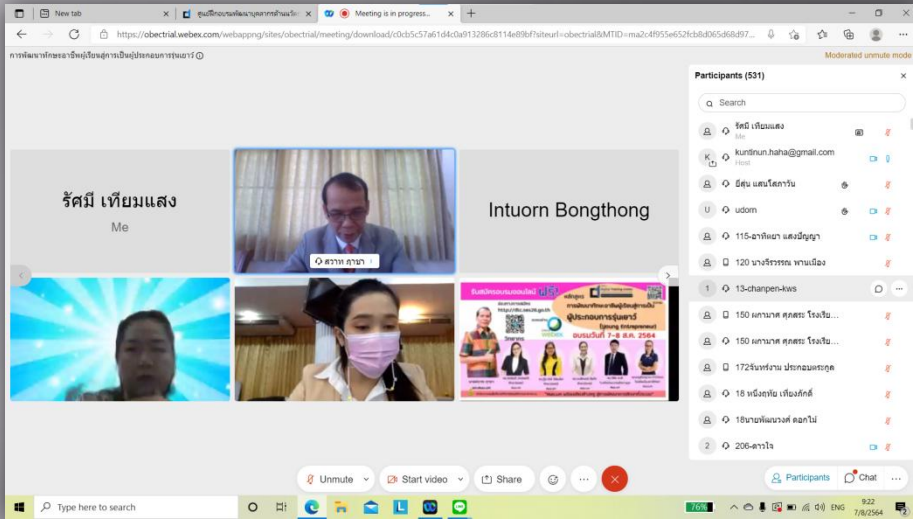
New tab
ศูนย์ฝึกอบรมพัฒนาบุคลากรด้านเวีย...
Meeting is in progress...
https://obectrial.webex.com/webappng/sites/obectrial/meeting/download/c0cb5c57a61d4c0a913286c8114e89bf?siteurl=obectrial&MTID=ma2c4f955e652fcb8d065d68d97...
การพัฒนาทักษะอาชีพผู้เรียนสู่การเป็นผู้ประกอบการรุ่นเยาว์
Moderated unmute mode

รัศมี เทียมแสง
Me
สวาท ภามา
Intuorn Bongthong

Participants (531)
Search
รัศมี เทียมแสง
Me
kuntinun.haha@gmail.com
Host
อีสุ่น แสนโสภาวัน
udom
115-อาทิตยา แสงปัญญา
120 นางจีรวรรณ พานเนือง
13-chanpen-kws
150 ผกามาศ ศุภสระ โรงเรีย...
150 ผกามาศ ศุภสระ โรงเรีย...
172จันทร์งาม ประกอบตระกูล
18 หนึ่งฤทัย เทียงภักดี์
18นายพัฒนวงศ์ ดอกไม้
206-ดาวใจ

Unmute
Start video
Share
Participants
Chat

Type here to search
76%
ENG
9:22
7/8/2564